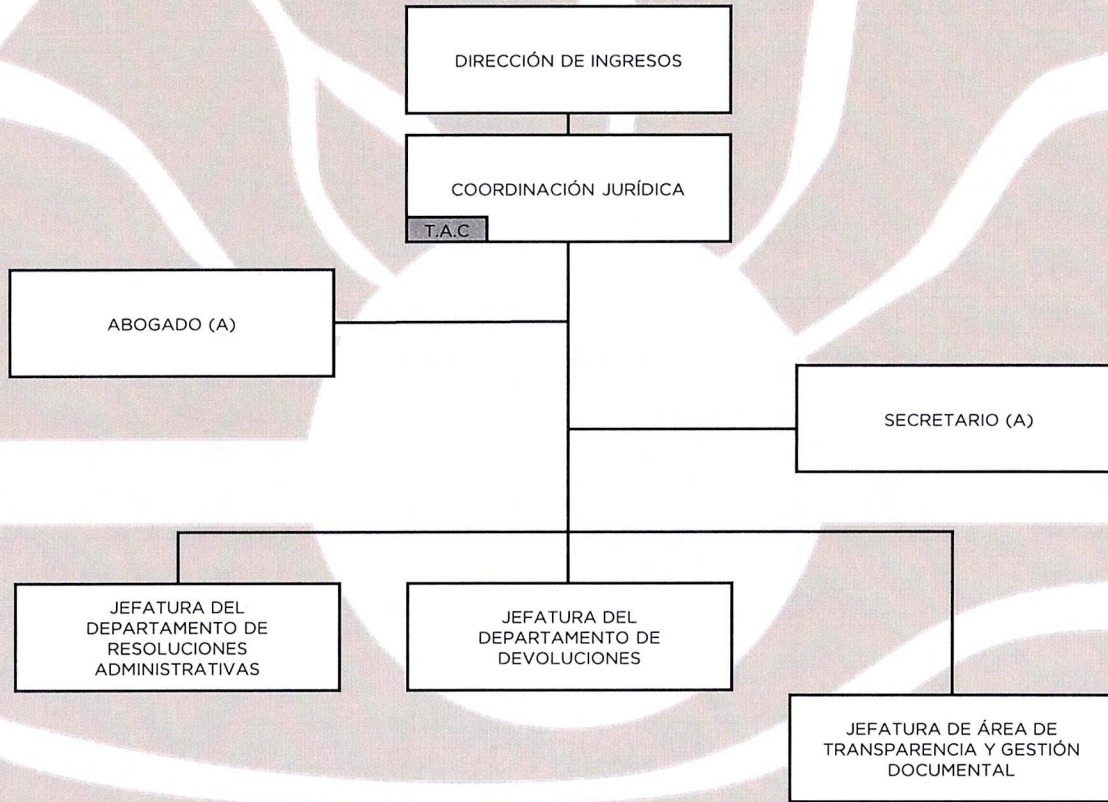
DIRECCIÓN DE INGRESOS

COORDINACIÓN JURÍDICA

T.A.C

ABOGADO (A)

SECRETARIO (A)

JEFATURA DEL DEPARTAMENTO DE RESOLUCIONES ADMINISTRATIVAS

JEFATURA DEL DEPARTAMENTO DE DEVOLUCIONES

JEFATURA DE ÁREA DE TRANSPARENCIA Y GESTIÓN DOCUMENTAL